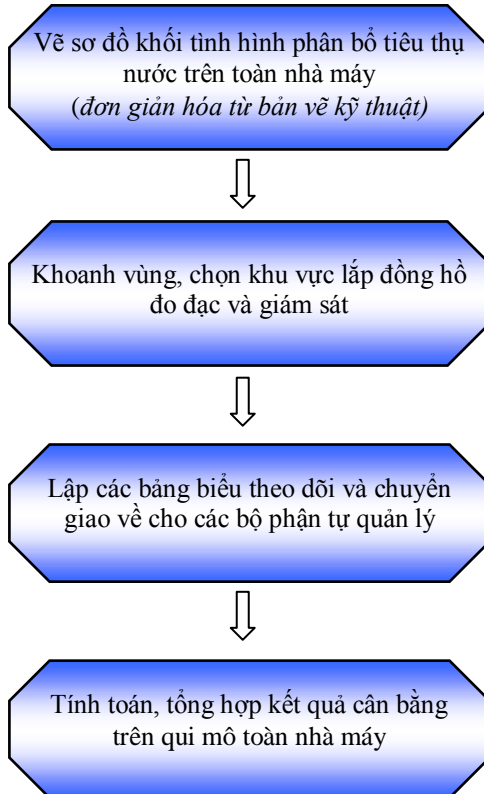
Vẽ sơ đồ khối tình hình phân bổ tiêu thụ nước trên toàn nhà máy
(*đơn giản hóa từ bản vẽ kỹ thuật)*

Khoanh vùng, chọn khu vực lắp đồng hồ đo đạc và giám sát

Lập các bảng biểu theo dõi và chuyển giao về cho các bộ phận tự quản lý

Tính toán, tổng hợp kết quả cân bằng trên qui mô toàn nhà máy